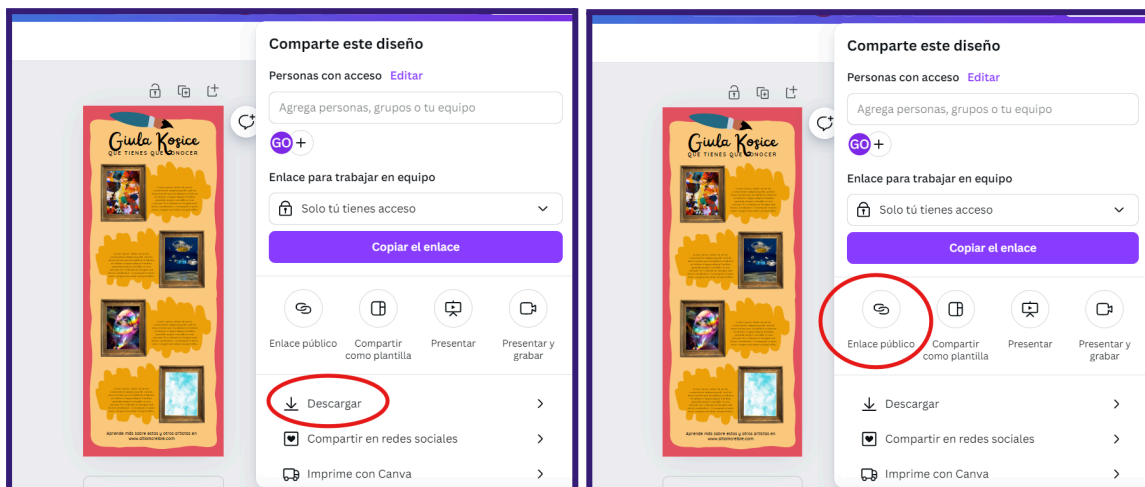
Giula Kosice
QUE TIENES QUE CONOCER

Aprende más sobre estos y otros artistas en
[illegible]

Comparte este diseño

Personas con acceso Editar

Agrega personas, grupos o tu equipo

GO +

Enlace para trabajar en equipo

Solo tú tienes acceso

Copiar el enlace

Enlace público

Compartir como plantilla

Presentar

Presentar y grabar

Descargar

Compartir en redes sociales

Imprime con Canva

Giula Kosice
QUE TIENES QUE CONOCER

Aprende más sobre estos y otros artistas en
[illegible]

Comparte este diseño

Personas con acceso Editar

Agrega personas, grupos o tu equipo

GO +

Enlace para trabajar en equipo

Solo tú tienes acceso

Copiar el enlace

Enlace público

Compartir como plantilla

Presentar

Presentar y grabar

Descargar

Compartir en redes sociales

Imprime con Canva